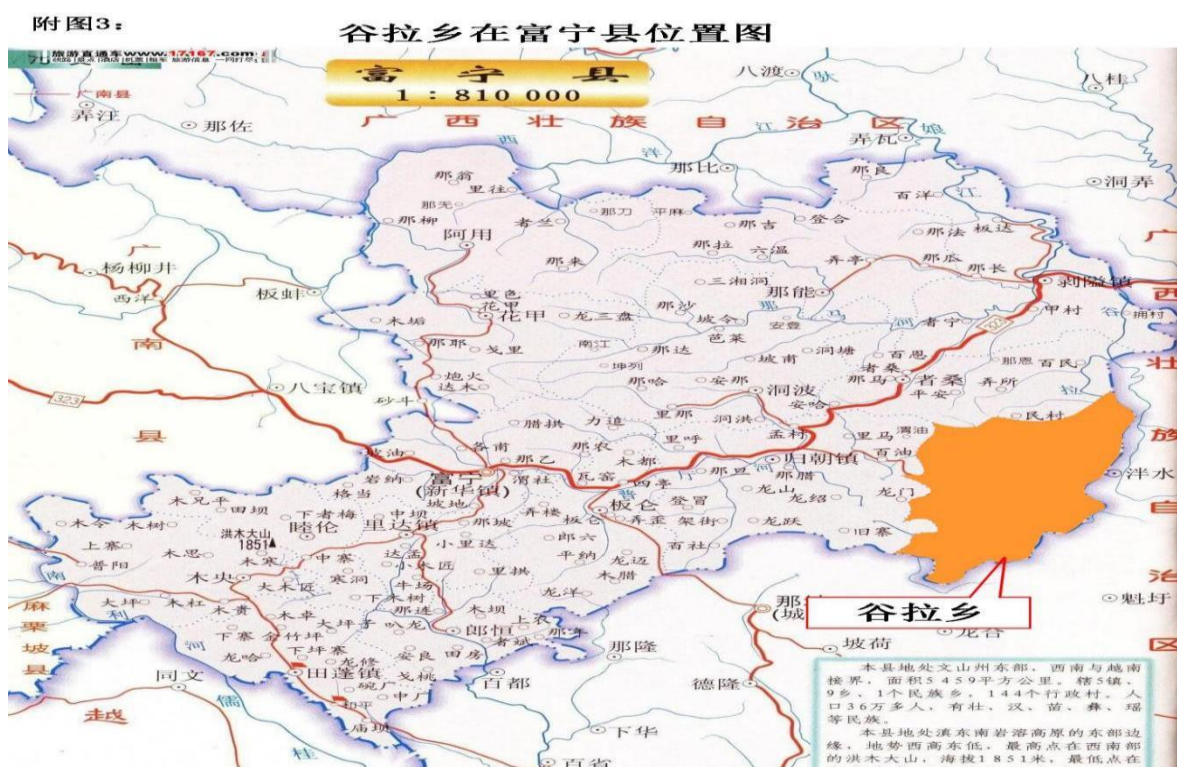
附图3：

谷拉乡在富宁县位置图

旅游直通车www.17167.com

富宁县
1：810 000

广南县
弄江
那佐
广西壮族自治区
八渡
八桂
弄瓦
洞弄
那比
那翁
里往
那良
百洋
那兑
那柳
者兰
那刀
平厝
那吉
登合
阿用
那拉
六温
那法
板达
广
杨柳井
西洋
那耒
弄亭
那床
那长
剥隘镇
三湘洞
板蚌
里也
花甲
那沙
那能
甲村
木垢
花甲
龙三盘
坡令
安豊
者宁
南
那耶
戈里
南江
那达
芭菜
坡南
洞塘
百恩
那恩
百民
坤列
者桑
八宝镇
炮火
达木
那哈
安那
洞波
那马
者桑
弄所
平安
民村
砂斗
安哈
县
腊拱
力达
里那
洞洪
孟村
里马
清油
布南
那农
里呼
百油
岩纳
富宁
(新华镇)
那乙
木都
那旦
归朝镇
洋水
格当
渭社
瓦窑
四寺
龙山
木兄平
田坝
坡地
板仑
登冒
龙绍
龙门
下者梅
申坝
弄楼
弄歪
架街
木令
木树
睦伦
里达镇
那城
板仑
龙跃
旧寨
洪木大山
1851
郎六
百社
上寨
木思
中寨
达孟
小里达
平纳
龙迈
普阳
木来
木腊
木央
太木匠
寨洞
木匠
里拱
麻
大坪
木杠
木贵
牛场
龙洋
栗
下木树
那连
木坝
谷拉乡
坡
木草
大坪子
叭龙
上农
那坡
魁圩
竹坪
郎恒
那牛
(城
县
下寨
龙哈
下坪寨
龙修
安良
田房
那隆
龙合
区
坡荷
同文
田蓬镇
戈枕
砚广
百都
德隆
越
中厅
和平
庙坝
下华
百省

本县地处文山州东部，西南与越南接界，面积5459平方公里。辖5镇、9乡、1个民族乡，144个行政村。人口36万多人，有壮、汉、苗、彝、瑶等民族。
本县地处滇东南岩溶高原的东部边缘，地势西高东低，最高点在西南部的洪木大山，海拔1851米，最低点在